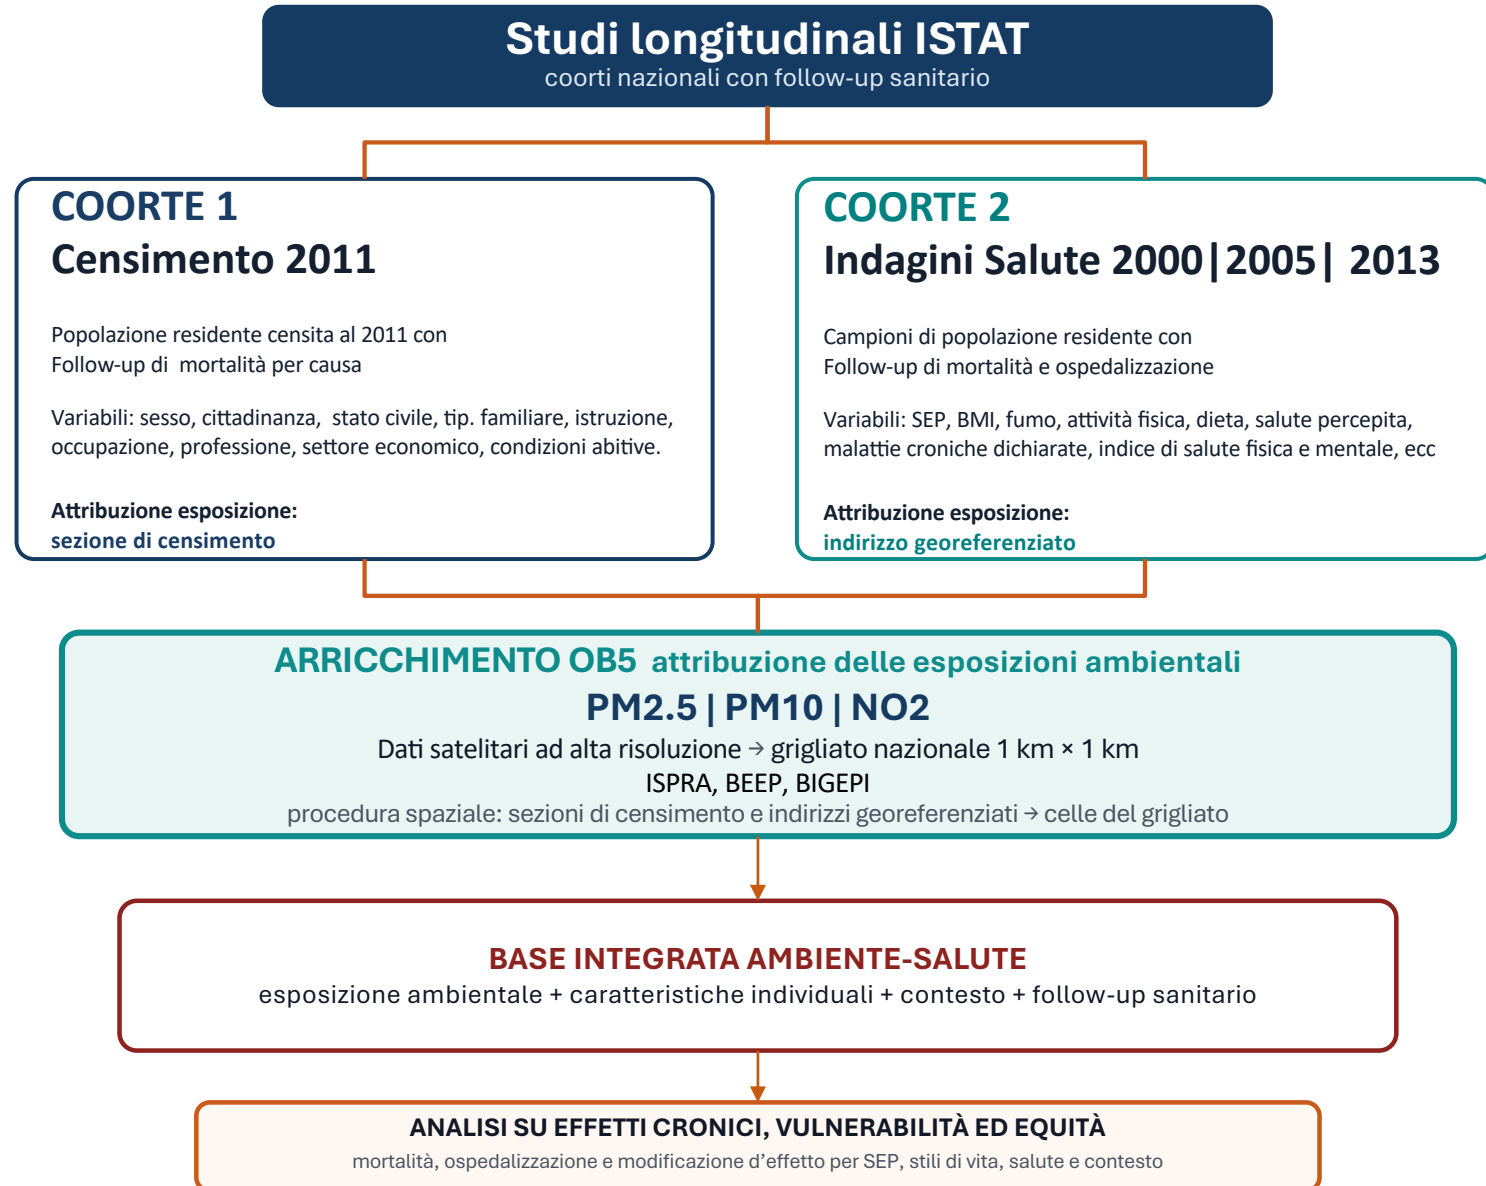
Studi longitudinali ISTAT
coorti nazionali con follow-up sanitario

COORTE 1
Censimento 2011

Popolazione residente censita al 2011 con Follow-up di mortalità per causa

Variabili: sesso, cittadinanza, stato civile, tip. familiare, istruzione, occupazione, professione, settore economico, condizioni abitive.

Attribuzione esposizione:
sezione di censimento

COORTE 2
Indagini Salute 2000|2005| 2013

Campioni di popolazione residente con Follow-up di mortalità e ospedalizzazione

Variabili: SEP, BMI, fumo, attività fisica, dieta, salute percepita, malattie croniche dichiarate, indice di salute fisica e mentale, ecc

Attribuzione esposizione:
indirizzo georeferenziato

ARRICCHIMENTO OB5 attribuzione delle esposizioni ambientali
PM2.5 | PM10 | NO2
Dati satelitari ad alta risoluzione → grigliato nazionale 1 km × 1 km
ISPRA, BEEP, BIGEPI
procedura spaziale: sezioni di censimento e indirizzi georeferenziati → celle del grigliato

BASE INTEGRATA AMBIENTE-SALUTE
esposizione ambientale + caratteristiche individuali + contesto + follow-up sanitario

ANALISI SU EFFETTI CRONICI, VULNERABILITÀ ED EQUITÀ
mortalità, ospedalizzazione e modificazione d'effetto per SEP, stili di vita, salute e contesto